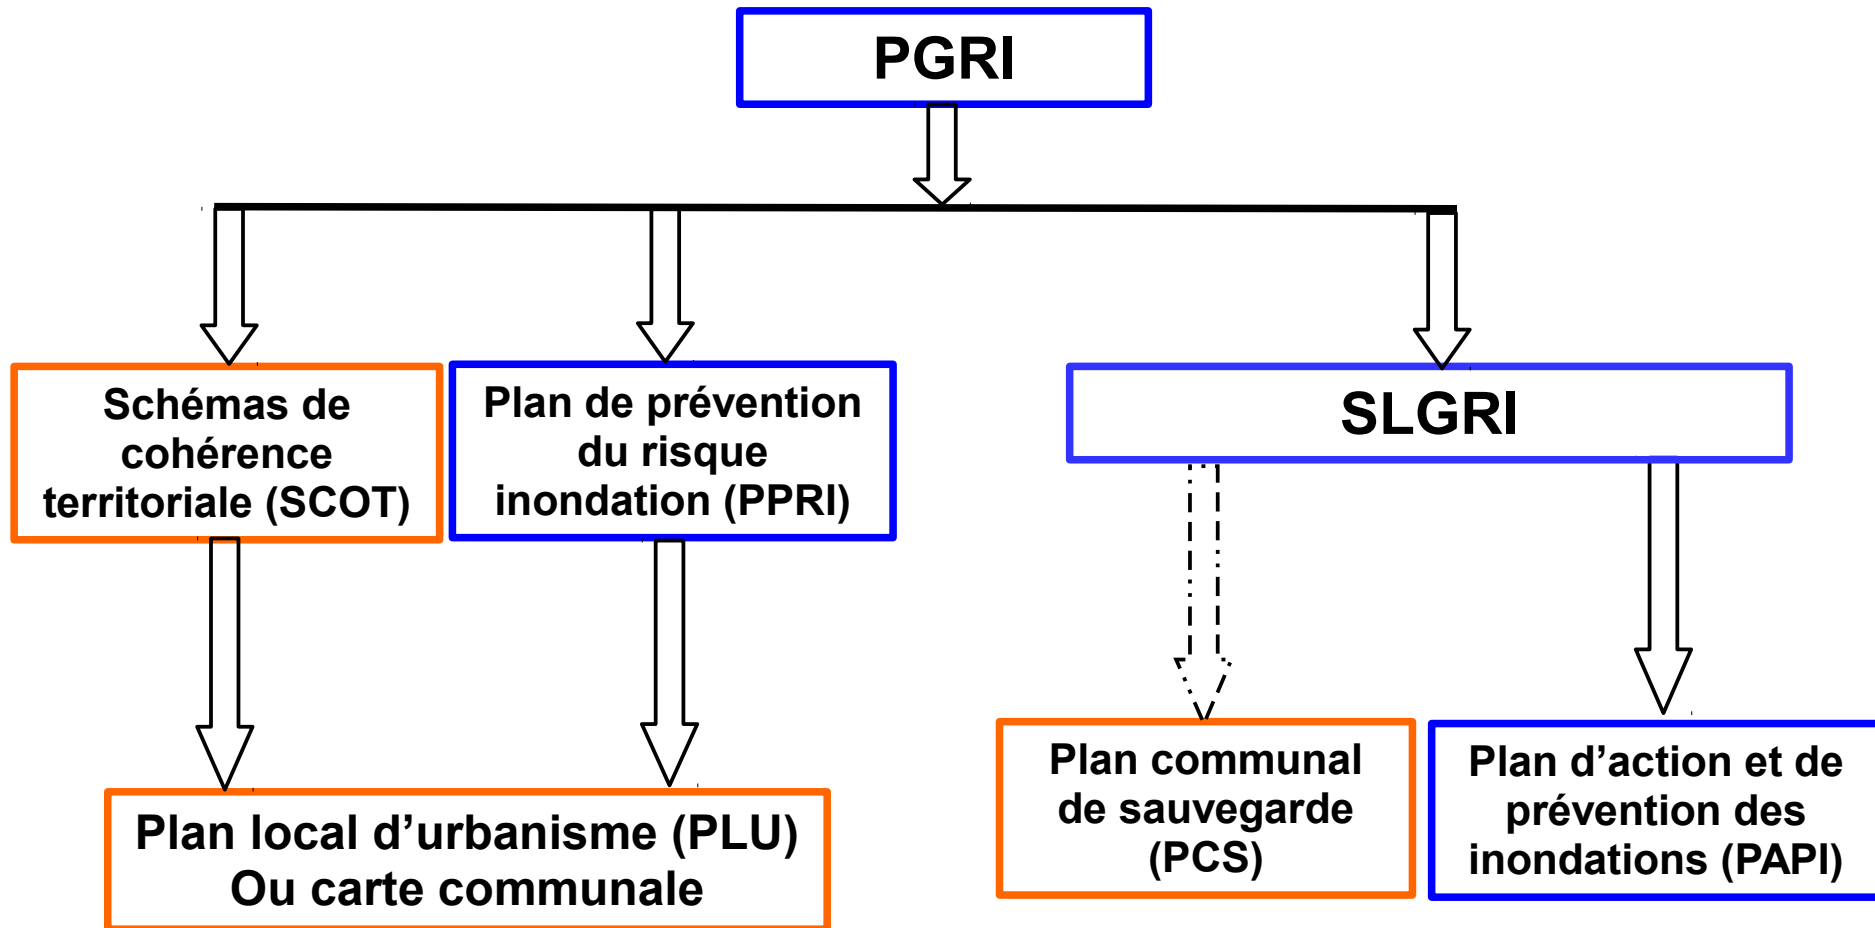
PGRI

Schémas de cohérence territoriale (SCOT)

Plan de prévention du risque inondation (PPRI)

SLGRI

Plan local d’urbanisme (PLU)
Ou carte communale

Plan communal de sauvegarde (PCS)

Plan d’action et de prévention des inondations (PAPI)